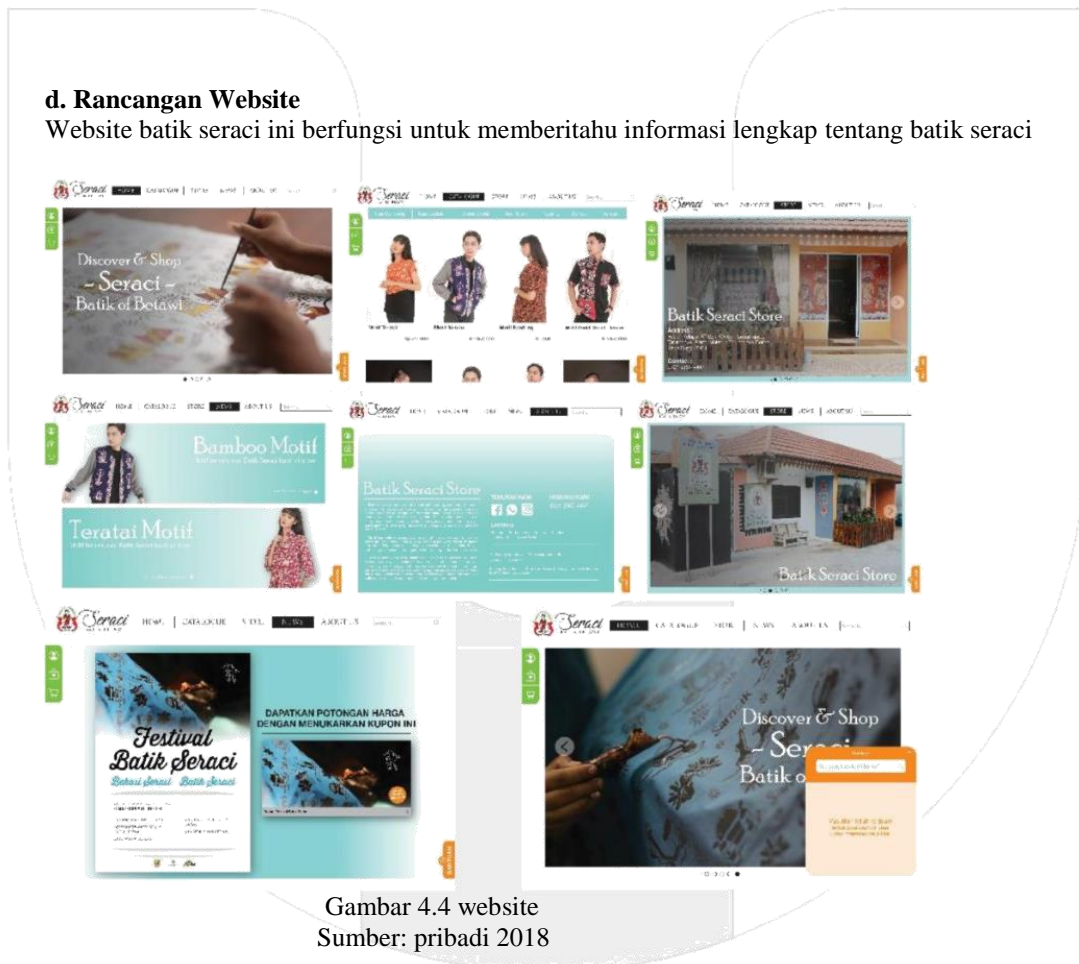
d. Rancangan Website
Website batik seraci ini berfungsi untuk memberitahu informasi lengkap tentang batik seraci

Seraci HOME | CATALOGUE | STORE | NEWS | ABOUT US

Discover & Shop
- Seraci -
Batik of Betawi

Seraci HOME | CATALOGUE | STORE | NEWS | ABOUT US

Seraci HOME | CATALOGUE | STORE | NEWS | ABOUT US

Batik Seraci Store

Seraci HOME | CATALOGUE | STORE | NEWS | ABOUT US

Bamboo Motif

Teratai Motif

Seraci HOME | CATALOGUE | STORE | NEWS | ABOUT US

Batik Seraci Store

Seraci HOME | CATALOGUE | STORE | NEWS | ABOUT US

Batik Seraci Store

Seraci HOME | CATALOGUE | STORE | NEWS | ABOUT US

Festival Batik Seraci

DAPATKAN POTONGAN HARGA DENGAN MENUKARKAN KUPON INI

Seraci HOME | CATALOGUE | STORE | NEWS | ABOUT US

Discover & Shop
- Seraci -
Batik o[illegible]

Gambar 4.4 website
Sumber: pribadi 2018